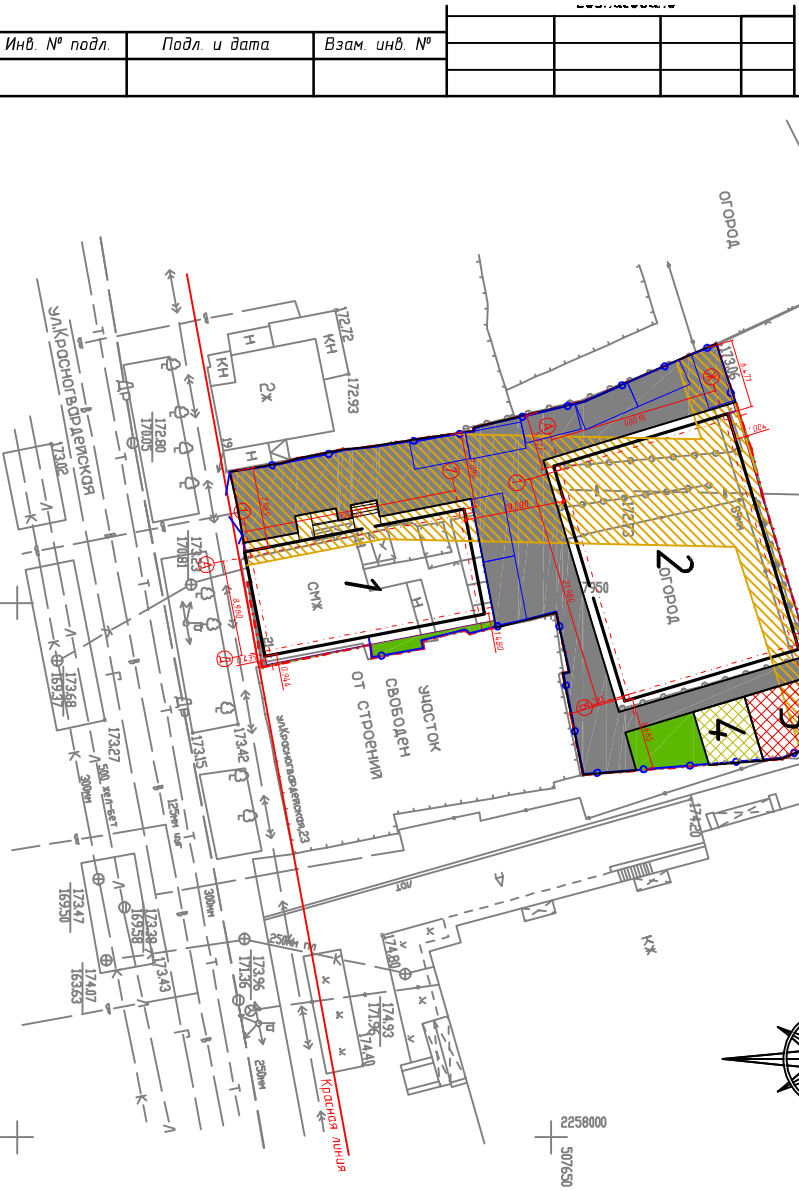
Инв. № подл. | Подл. и дата | Взам. инв. №

огород

ул.Красногвардейская

173.02

КН

Н

2ж

172.72

КН

172.93

172.80

170.05

19

1

173.63

170.81

смж

1

Н

2

огород

173.23

участок свободен от строений

ул.Красногвардейская,23

169.37

173.68

173.27

500 жел-бет

300мм

125мм чуг

173.15

173.42

4

174.20

300мм

173.47

169.50

169.58

173.38

250мм

173.43

174.07

163.63

173.36

171.36

174.80

174.93

171.96

174.40

250мм

кж

Красная линия

2258000

507650

173.06